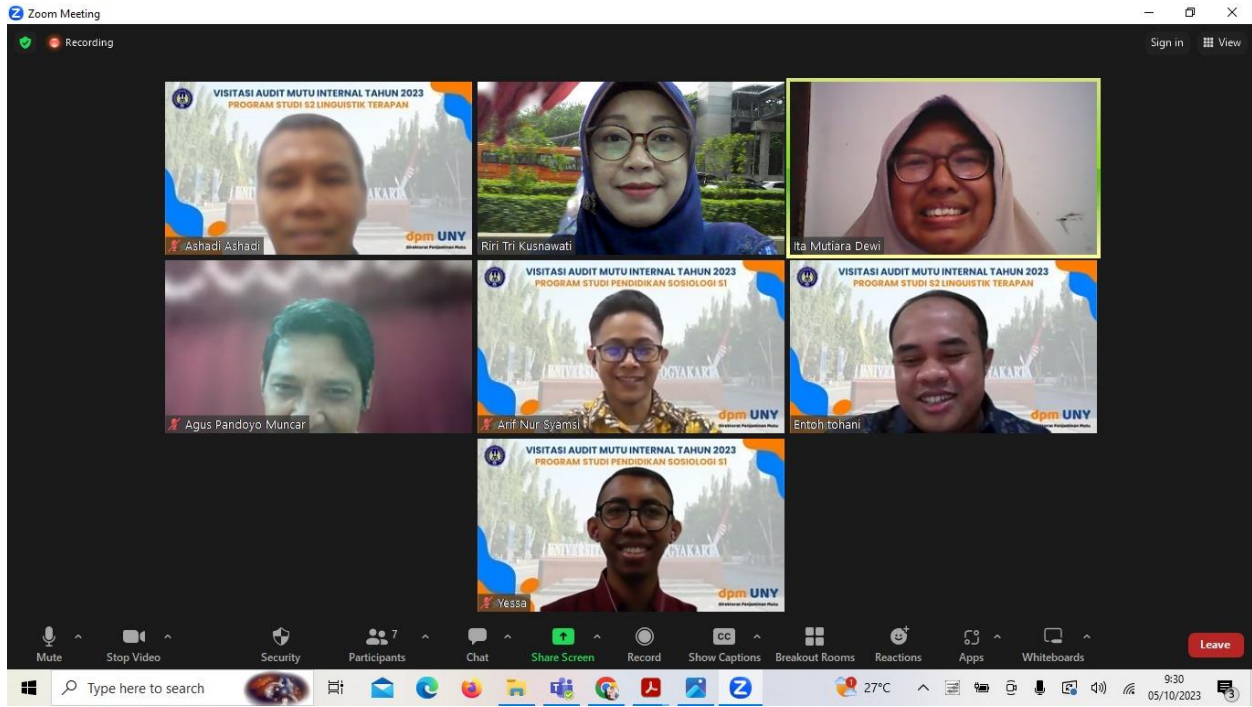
Zoom Meeting

Recording

Sign in View

VISITASI AUDIT MUTU INTERNAL TAHUN 2023
PROGRAM STUDI S2 LINGUISTIK TERAPAN
dpm UNY
Ashadi Ashadi

Riri Tri Kusnawati

Ita Mutiara Dewi

Agus Pandoyo Muncar

VISITASI AUDIT MUTU INTERNAL TAHUN 2023
PROGRAM STUDI PENDIDIKAN SOSIOLOGI S1
dpm UNY
Arif Nur Syamsi

VISITASI AUDIT MUTU INTERNAL TAHUN 2023
PROGRAM STUDI S2 LINGUISTIK TERAPAN
dpm UNY
Entoh tohani

VISITASI AUDIT MUTU INTERNAL TAHUN 2023
PROGRAM STUDI PENDIDIKAN SOSIOLOGI S1
dpm UNY
Yessa

Mute Stop Video Security 7 Participants Chat Share Screen Record CC Show Captions Breakout Rooms Reactions Apps Whiteboards Leave

Type here to search 27°C 9:30 05/10/2023 3